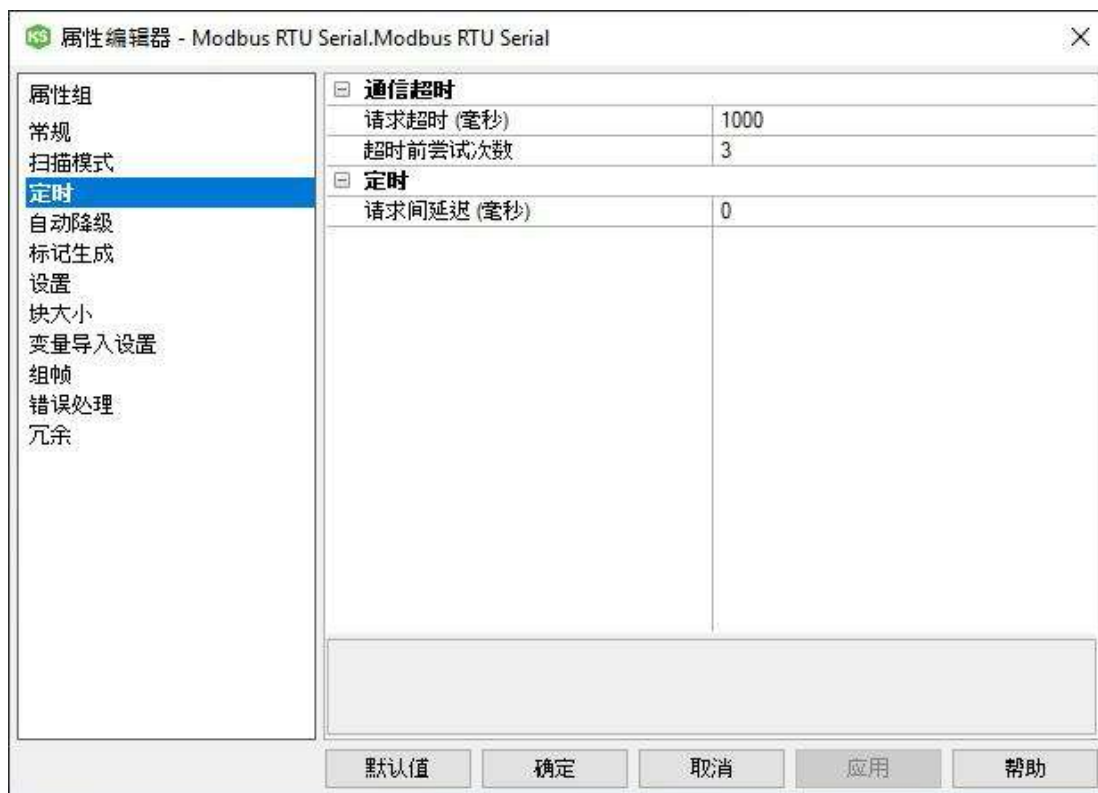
属性编辑器 - Modbus RTU Serial.Modbus RTU Serial

属性组
常规
扫描模式
定时
自动降级
标记生成
设置
块大小
变量导入设置
组帧
错误处理
冗余

⊟ 通信超时

| 请求超时 (毫秒) | 1000 |
|---|---|
| 超时前尝试次数 | 3 |

⊟ 定时

| 请求间延迟 (毫秒) | 0 |
|---|---|

默认值 确定 取消 应用 帮助